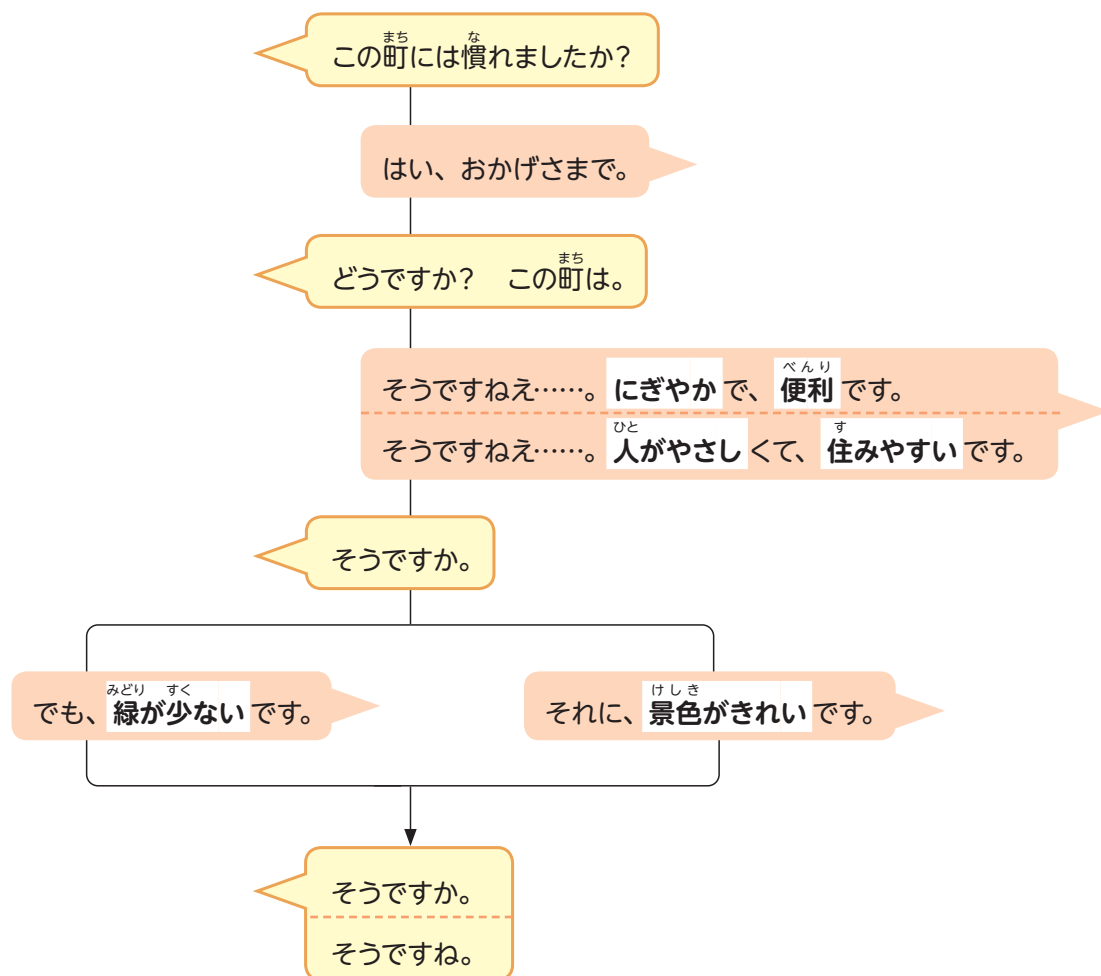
この町(まち)には慣(な)れましたか?

はい、おかげさまで。

どうですか?　この町(まち)は。

そうですねえ……。にぎやかで、便利(べんり)です。

そうですねえ……。人(ひと)がやさしくて、住(す)みやすいです。

そうですか。

でも、緑(みどり)が少(すく)ないです。

それに、景色(けしき)がきれいです。

そうですか。

そうですね。